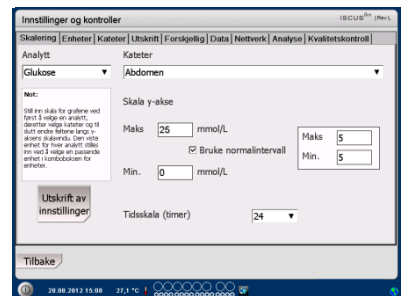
Innstillinger og kontroller

ISCUS$^{flex}$ | Rev L

Skalering | Enheter | Kateter | Utskrift | Forskjellig | Data | Nettverk | Analyse | Kvalitetskontroll

Analytt

Glukose

Kateter

Abdomen

Not:

Still inn skala for grafene ved først å velge en analytt, deretter velge kateter og til slutt endre feltene langs y-aksens skalavindu. Den viste enhet for hver analytt stilles inn ved å velge en passende enhet i kombiboksen for enheter.

Skala y-akse

Maks 25 mmol/L

Bruke normalintervall

Maks 5

Min. 5

Min. 0 mmol/L

Utskrift av innstillinger

Tidsskala (timer) 24

Tilbake

28.08.2012 15:08 27,1 °C